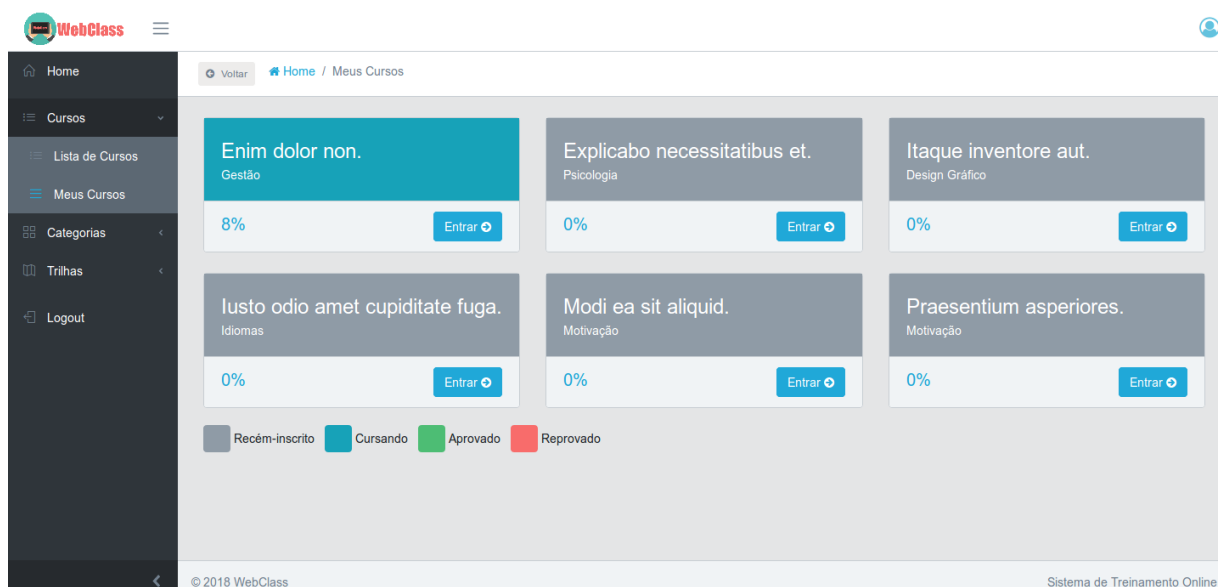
WebClass

Home
Cursos
Lista de Cursos
Meus Cursos
Categorias
Trilhas
Logout

Voltar
Home / Meus Cursos

Enim dolor non.
Gestão
8%
Entrar

Explicabo necessitatibus et.
Psicologia
0%
Entrar

Itaque inventore aut.
Design Gráfico
0%
Entrar

Iusto odio amet cupiditate fuga.
Idiomas
0%
Entrar

Modi ea sit aliquid.
Motivação
0%
Entrar

Praesentium asperiores.
Motivação
0%
Entrar

Recém-inscrito
Cursando
Aprovado
Reprovado

© 2018 WebClass
Sistema de Treinamento Online